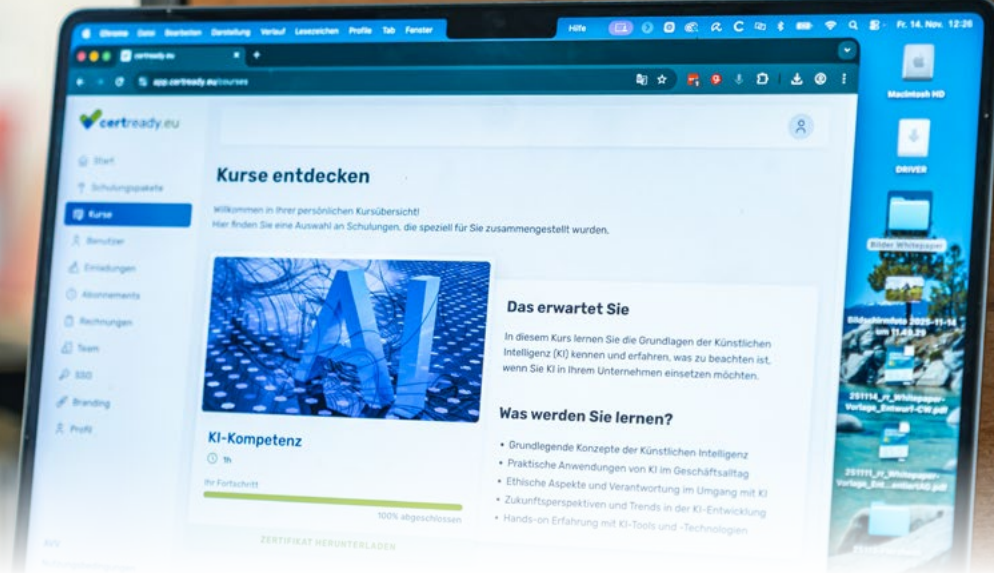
Chrome Datei Bearbeiten Darstellung Verlauf Lesezeichen Profile Tab Fenster Hilfe Fr. 14. Nov. 12:26

certready.eu

app.certready.eu/courses

certready.eu

Start
Schulungspakete
Kurse
Benutzer
Einladungen
Abonnements
Rechnungen
Team
SSO
Branding
Profil

Kurse entdecken

Willkommen in Ihrer persönlichen Kursübersicht!
Hier finden Sie eine Auswahl an Schulungen, die speziell für Sie zusammengestellt wurden.

AI

KI-Kompetenz

1h

Ihr Fortschritt

100% abgeschlossen

ZERTIFIKAT HERUNTERLADEN

Das erwartet Sie

In diesem Kurs lernen Sie die Grundlagen der Künstlichen Intelligenz (KI) kennen und erfahren, was zu beachten ist, wenn Sie KI in Ihrem Unternehmen einsetzen möchten.

Was werden Sie lernen?

• Grundlegende Konzepte der Künstlichen Intelligenz
• Praktische Anwendungen von KI im Geschäftsalltag
• Ethische Aspekte und Verantwortung im Umgang mit KI
• Zukunftsperspektiven und Trends in der KI-Entwicklung
• Hands-on Erfahrung mit KI-Tools und -Technologien

Macintosh HD

DRIVER

Bilder Whitepaper

Bildschirmfoto 2025-11-14 um 11.49.25

251114_rr_Whitepaper-Vorlage_Entwurf-CW.pdf

251111_rr_Whitepaper-Vorlage_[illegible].pdf